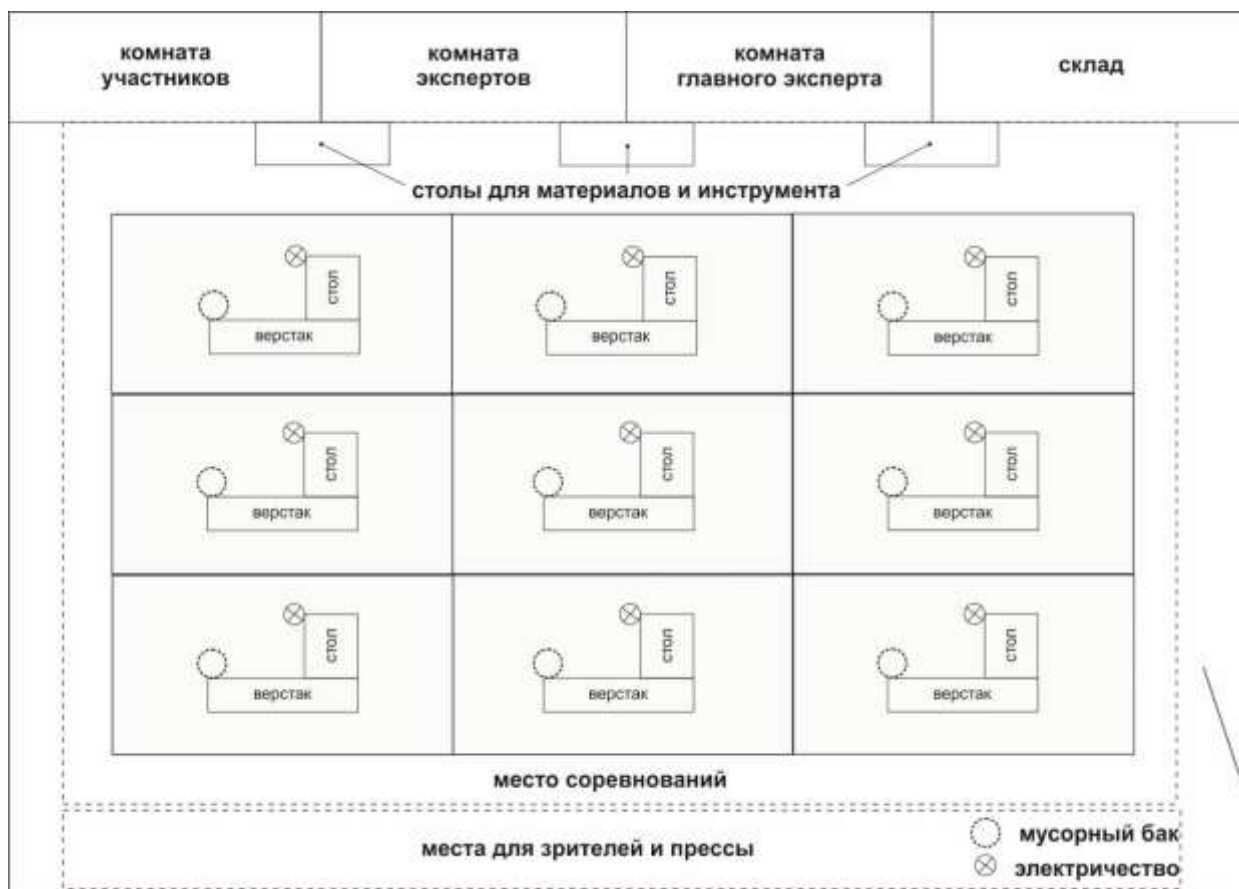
комната участников

комната экспертов

комната главного эксперта

склад

столы для материалов и инструмента

стол
верстак

стол
верстак

стол
верстак

стол
верстак

стол
верстак

стол
верстак

стол
верстак

стол
верстак

стол
верстак

место соревнований

места для зрителей и прессы

мусорный бак
электричество